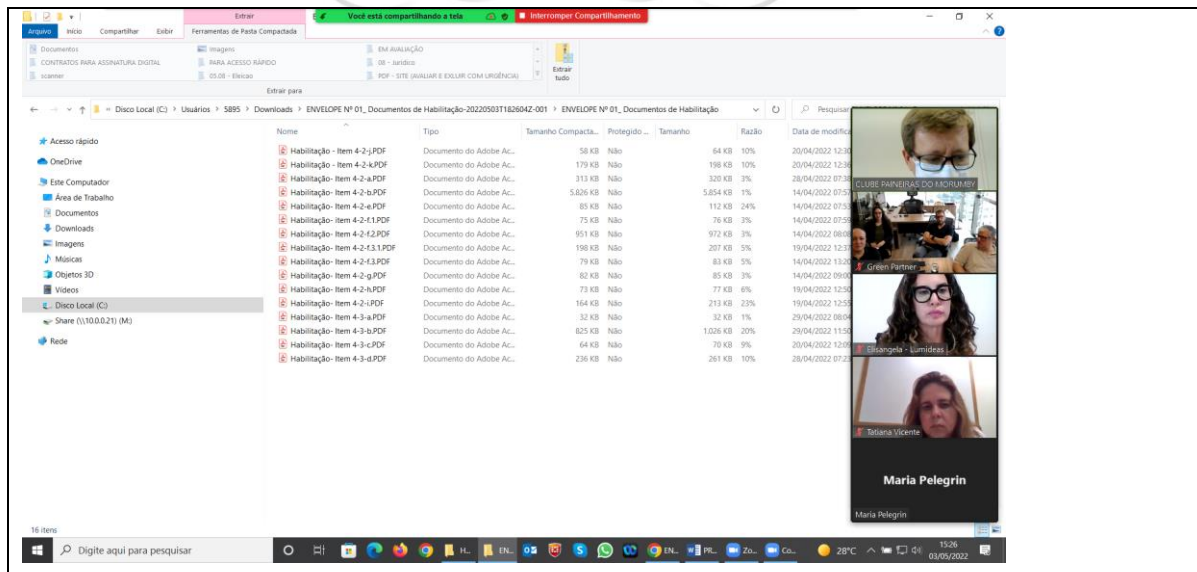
Extrair
Você está compartilhando a tela
Interromper Compartilhamento
Arquivo Início Compartilhar Exibir Ferramentas de Pasta Compactada
Documentos
CONTRATOS PARA ASSINATURA DIGITAL
scanner
Imagens
PARA ACESSO RÁPIDO
03.08 - Eleicao
EM AVALIAÇÃO
08 - Juridico
PDF - SITE (AVALIAR E EXLUIR COM URGÊNCIA)
Extrair tudo
Extrair para

Disco Local (C:) > Usuários > 5895 > Downloads > ENVELOPE Nº 01_ Documentos de Habilitação-20220503T182604Z-001 > ENVELOPE Nº 01_ Documentos de Habilitação
Pesquisar

Acesso rápido
OneDrive
Este Computador
Área de Trabalho
Documentos
Downloads
Imagens
Músicas
Objetos 3D
Vídeos
Disco Local (C:)
Share (\\10.0.0.21) (M:)
Rede

| Nome | Tipo | Tamanho Compacta... | Protegido ... | Tamanho | Razão | Data de modifica |
|---|---|---|---|---|---|---|
| Habilitação - Item 4-2-j.PDF | Documento do Adobe Ac... | 58 KB | Não | 64 KB | 10% | 20/04/2022 12:3 |
| Habilitação - Item 4-2-k.PDF | Documento do Adobe Ac... | 179 KB | Não | 198 KB | 10% | 20/04/2022 12:3 |
| Habilitação - Item 4-2-a.PDF | Documento do Adobe Ac... | 313 KB | Não | 320 KB | 3% | 28/04/2022 07:3 |
| Habilitação - Item 4-2-b.PDF | Documento do Adobe Ac... | 5.826 KB | Não | 5.854 KB | 1% | 14/04/2022 07:5 |
| Habilitação - Item 4-2-e.PDF | Documento do Adobe Ac... | 85 KB | Não | 112 KB | 24% | 14/04/2022 07:5 |
| Habilitação - Item 4-2-f.1.PDF | Documento do Adobe Ac... | 75 KB | Não | 76 KB | 3% | 14/04/2022 07:5 |
| Habilitação - Item 4-2-f.2.PDF | Documento do Adobe Ac... | 951 KB | Não | 972 KB | 3% | 14/04/2022 08:0 |
| Habilitação - Item 4-2-f.3.1.PDF | Documento do Adobe Ac... | 198 KB | Não | 207 KB | 5% | 19/04/2022 12:3 |
| Habilitação - Item 4-2-f.3.PDF | Documento do Adobe Ac... | 79 KB | Não | 83 KB | 5% | 14/04/2022 13:2 |
| Habilitação - Item 4-2-g.PDF | Documento do Adobe Ac... | 82 KB | Não | 85 KB | 3% | 14/04/2022 09:0 |
| Habilitação - Item 4-2-h.PDF | Documento do Adobe Ac... | 73 KB | Não | 77 KB | 6% | 19/04/2022 12:5 |
| Habilitação - Item 4-2-i.PDF | Documento do Adobe Ac... | 164 KB | Não | 213 KB | 23% | 19/04/2022 12:5 |
| Habilitação - Item 4-3-a.PDF | Documento do Adobe Ac... | 32 KB | Não | 32 KB | 1% | 29/04/2022 08:0 |
| Habilitação - Item 4-3-b.PDF | Documento do Adobe Ac... | 825 KB | Não | 1.026 KB | 20% | 29/04/2022 11:5 |
| Habilitação - Item 4-3-c.PDF | Documento do Adobe Ac... | 64 KB | Não | 70 KB | 9% | 20/04/2022 12:0 |
| Habilitação - Item 4-3-d.PDF | Documento do Adobe Ac... | 236 KB | Não | 261 KB | 10% | 28/04/2022 07:2 |

CLUBE PAINEIRAS DO MORUMBY
Green Partner
Elisangela - Lumideas
Tatiana Vicente
Maria Pelegrin
Maria Pelegrin

16 itens
Digite aqui para pesquisar
28°C
15:26
03/05/2022